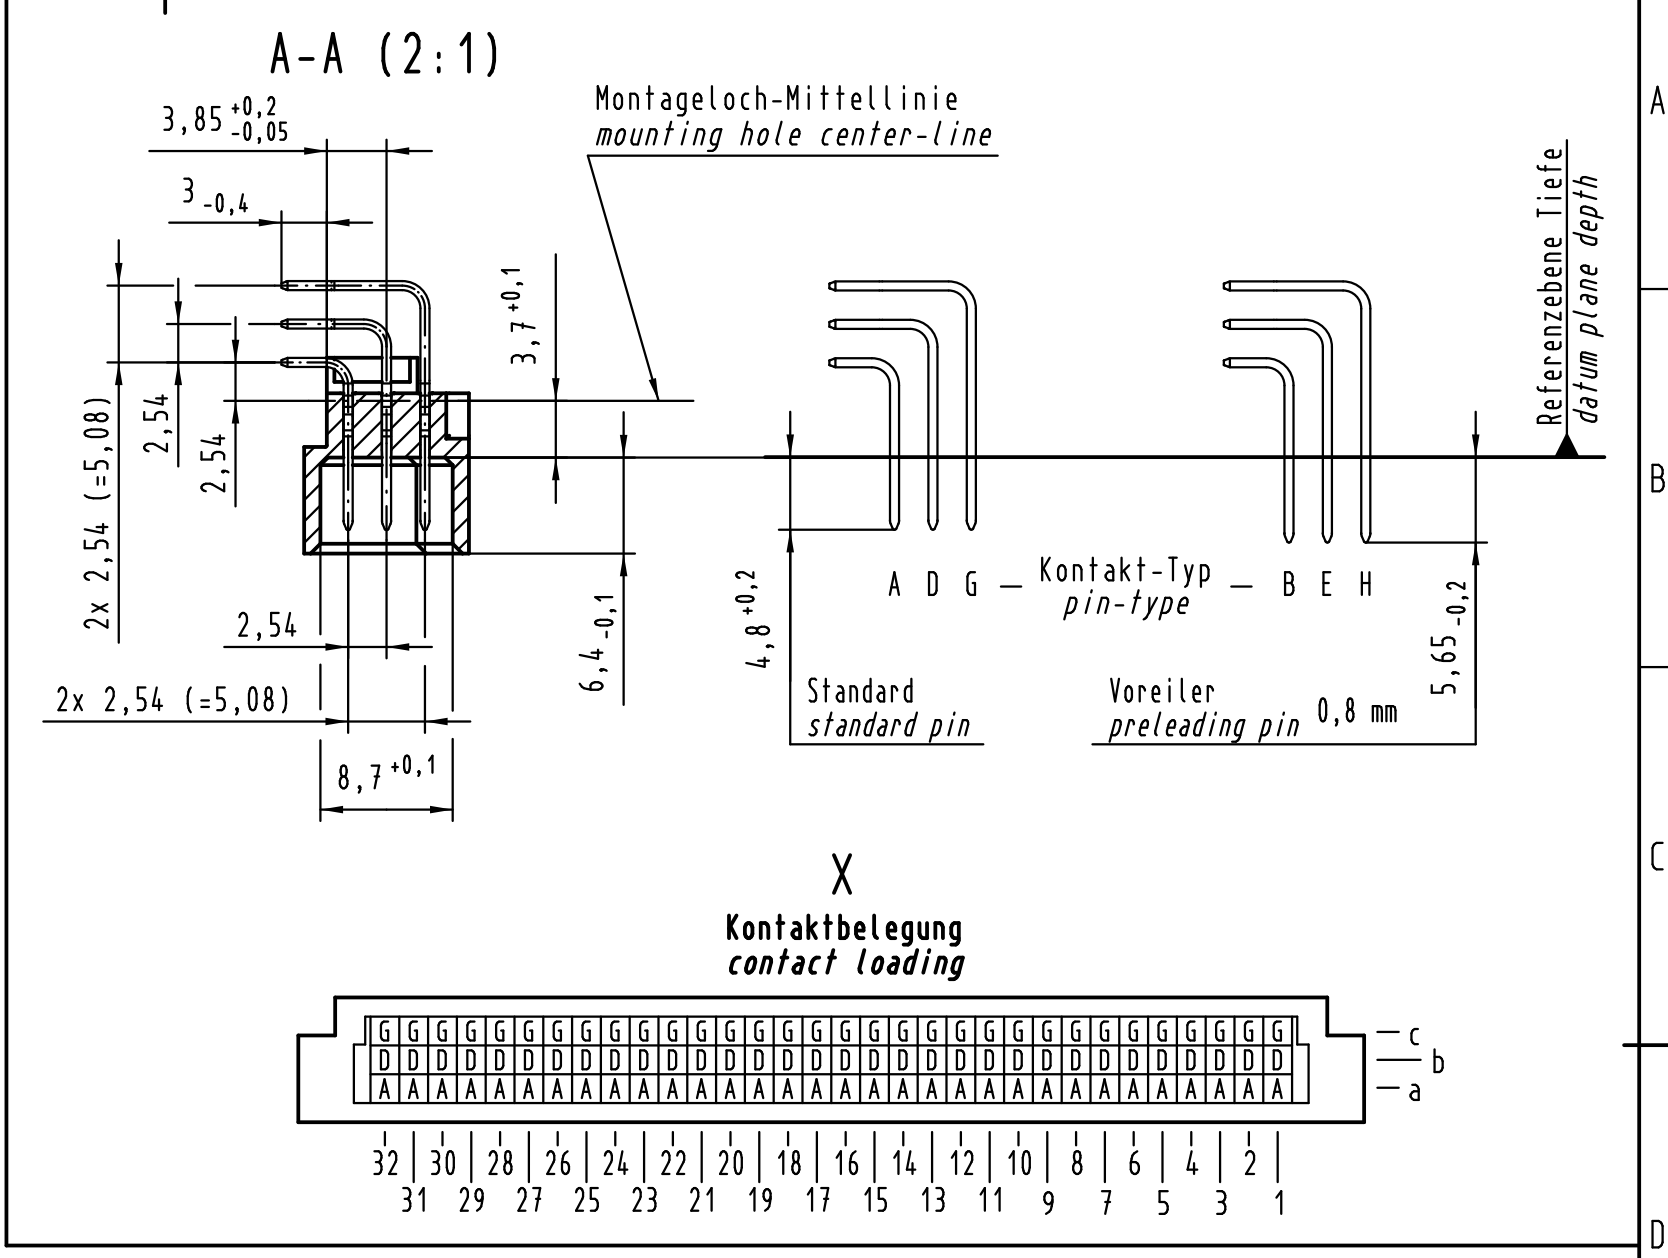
A-A (2:1)

$3,85^{+0,2}_{-0,05}$

$3_{-0,4}$

Montageloch-Mittellinie
mounting hole center-line

$3,7^{+0,1}$

2,54

2,54

2x 2,54 (=5,08)

2,54

2x 2,54 (=5,08)

$8,7^{+0,1}$

$6,4_{-0,1}$

$4,8^{+0,2}$

A D G — Kontakt-Typ pin-type — B E H

$5,65_{-0,2}$

Standard
standard pin

Voreiler
preleading pin 0,8 mm

Referenzebene Tiefe
datum plane depth

A
B
C
D

X
Kontaktbelegung
contact loading

| G | G | G | G | G | G | G | G | G | G | G | G | G | G | G | G | G | G | G | G | G | G | G | G | G | G | G | G | G | G | G | G |
|---|---|---|---|---|---|---|---|---|---|---|---|---|---|---|---|---|---|---|---|---|---|---|---|---|---|---|---|---|---|---|---|
| D | D | D | D | D | D | D | D | D | D | D | D | D | D | D | D | D | D | D | D | D | D | D | D | D | D | D | D | D | D | D | D |
| A | A | A | A | A | A | A | A | A | A | A | A | A | A | A | A | A | A | A | A | A | A | A | A | A | A | A | A | A | A | A | A |

c
b
a

32 30 28 26 24 22 20 18 16 14 12 10 8 6 4 2
31 29 27 25 23 21 19 17 15 13 11 9 7 5 3 1